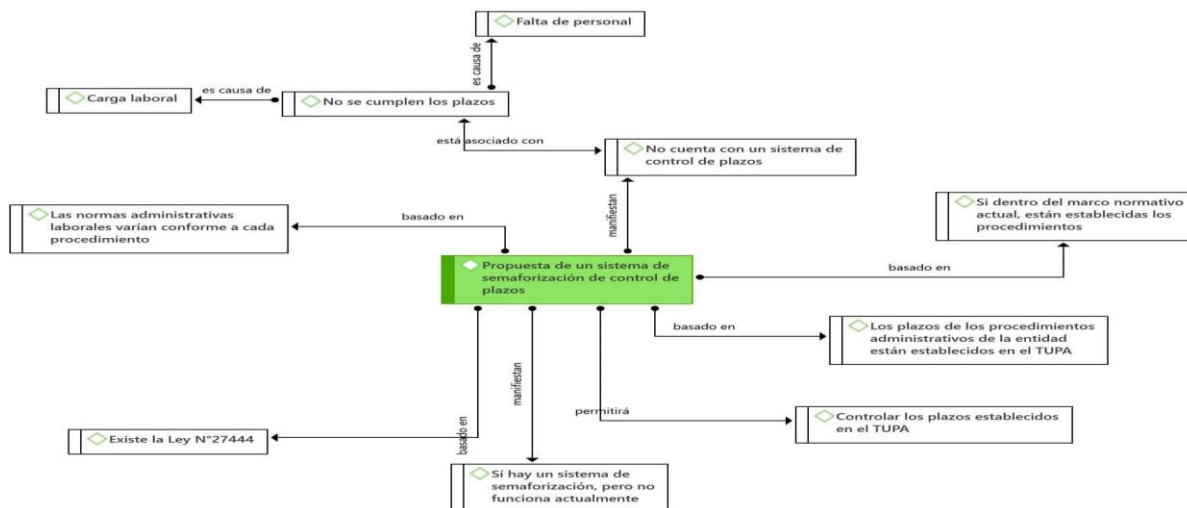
Falta de personal

es causa de

es causa de

Carga laboral

No se cumplen los plazos

está asociado con

No cuenta con un sistema de control de plazos

manifiestan

Las normas administrativas laborales varían conforme a cada procedimiento

basado en

Si dentro del marco normativo actual, están establecidas los procedimientos

Propuesta de un sistema de semaforización de control de plazos

basado en

basado en

Los plazos de los procedimientos administrativos de la entidad están establecidos en el TUPA

manifiestan

permitirá

Controlar los plazos establecidos en el TUPA

basado en

Existe la Ley N°27444

Sí hay un sistema de semaforización, pero no funciona actualmente